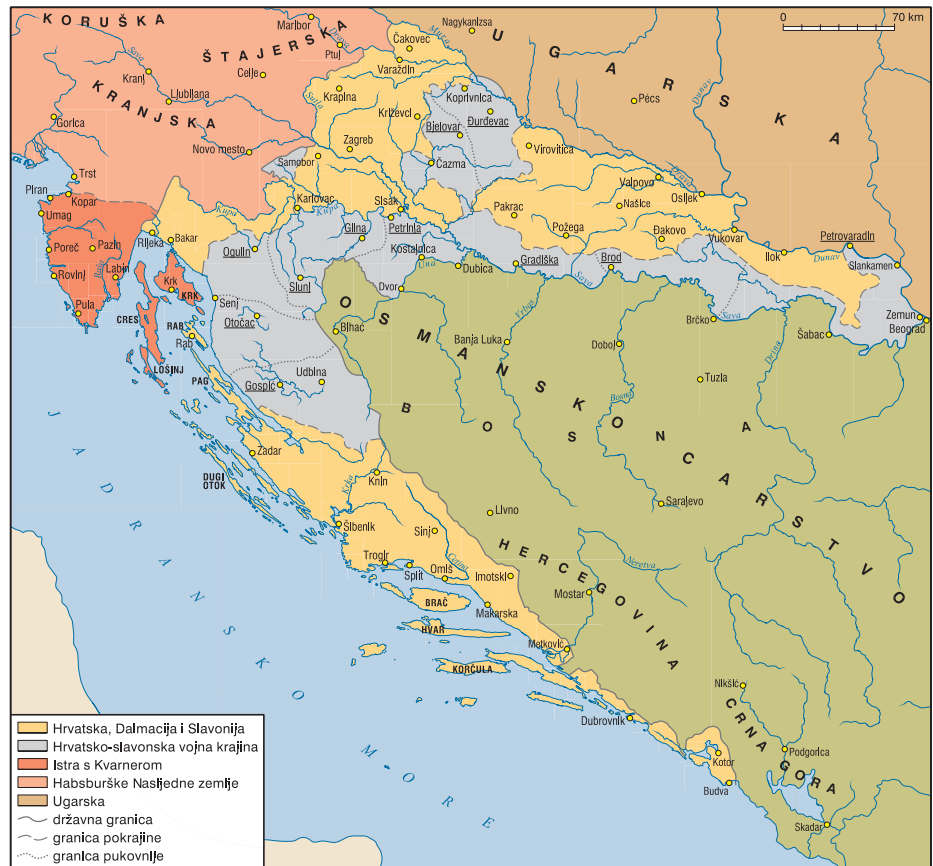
KORUŠKA
ŠTAJERSKA
KRANJSKA
UGARSKA
OSMANSKO CARSTVO
BOSNA
HERCEGOVINA
CRNA GORA
JADRANSKO MORE

0 70 km

Marlbor
Ptuj
Nagykanizsa
Čakovec
Varaždin
Kranj
Celje
Ljubljana
Krapina
Koprivnica
Križevci
Đurđevac
Bjelovar
Pécs
Gorica
Novo mesto
Zagreb
Virovitica
Samobor
Čazma
Trst
Valpovo
Piran
Kopar
Karlovac
Sisak
Pakrac
Našice
Osijek
Umag
Petrinja
Požega
Rijeka
Bakar
Glina
Đakovo
Vukovar
Ilok
Petrovaradin
Poreč
Pazin
Ogulin
Kostajnica
Labin
Dubica
Gradiška
Brod
Slankamen
Rovinj
Krk
KRK
Slunj
Dvor
Zemun
Beograd
Pula
Senj
CRES
Otočac
Banja Luka
Brčko
Šabac
RAB
Rab
Bihać
Doboj
LOŠINJ
PAG
Gospić
Udbina
Tuzla
Zadar
Knin
Sarajevo
DUGI OTOK
Livno
Šibenik
Sinj
Trogir
Split
Omiš
Imotski
Mostar
BRAČ
Makarska
HVAR
Metković
KORČULA
Nikšić
Dubrovnik
Podgorica
Kotor
Budva
Skadar
Sava
Drava
Dunav
Kupa
Una
Vrbas
Bosna
Drina
Krka
Cetina
Neretva

Hrvatska, Dalmacija i Slavonija
Hrvatsko-slavonska vojna krajina
Istra s Kvarnerom
Habsburške Nasljedne zemlje
Ugarska
državna granica
granica pokrajine
granica pukovnije